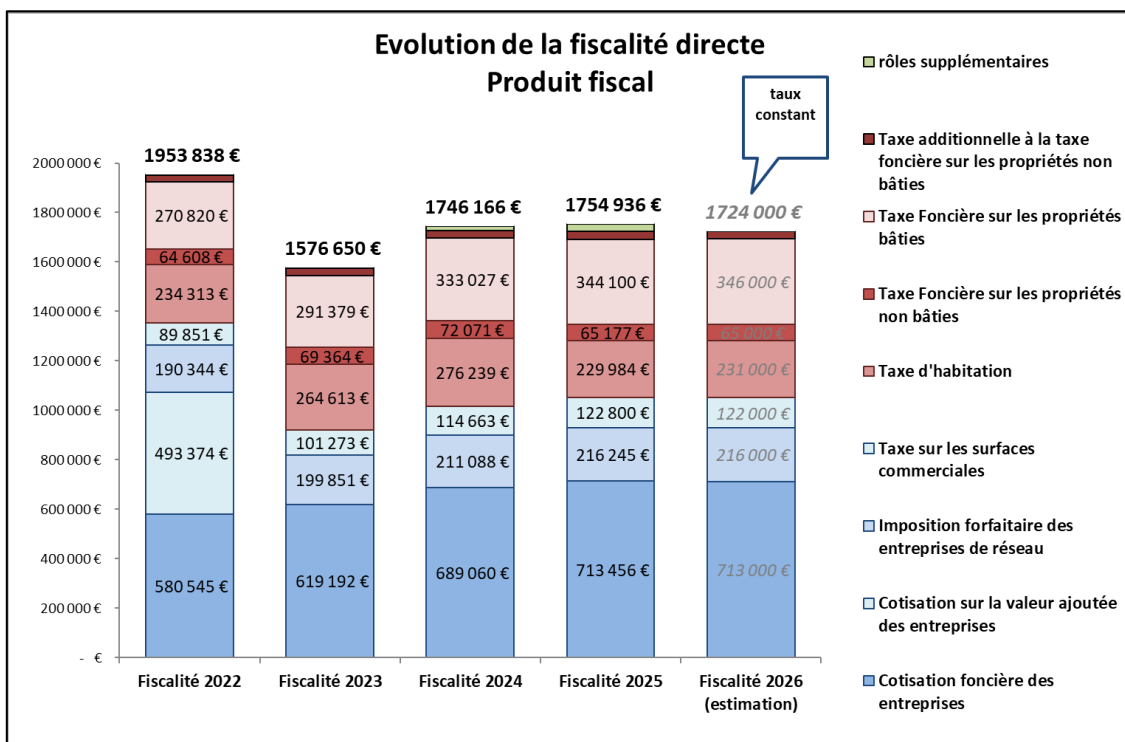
Evolution de la fiscalité directe
Produit fiscal

taux constant

2000000 €
1800000 €
1600000 €
1400000 €
1200000 €
1000000 €
800000 €
600000 €
400000 €
200000 €
- €

1953 838 €
270 820 €
64 608 €
234 313 €
89 851 €
190 344 €
493 374 €
580 545 €

1576 650 €
291 379 €
69 364 €
264 613 €
101 273 €
199 851 €
619 192 €

1746 166 €
333 027 €
72 071 €
276 239 €
114 663 €
211 088 €
689 060 €

1754 936 €
344 100 €
65 177 €
229 984 €
122 800 €
216 245 €
713 456 €

1724 000 €
346 000 €
65 000 €
231 000 €
122 000 €
216 000 €
713 000 €

Fiscalité 2022
Fiscalité 2023
Fiscalité 2024
Fiscalité 2025
Fiscalité 2026 (estimation)

rôles supplémentaires
Taxe additionnelle à la taxe foncière sur les propriétés non bâties
Taxe Foncière sur les propriétés bâties
Taxe Foncière sur les propriétés non bâties
Taxe d'habitation
Taxe sur les surfaces commerciales
Imposition forfaitaire des entreprises de réseau
Cotisation sur la valeur ajoutée des entreprises
Cotisation foncière des entreprises